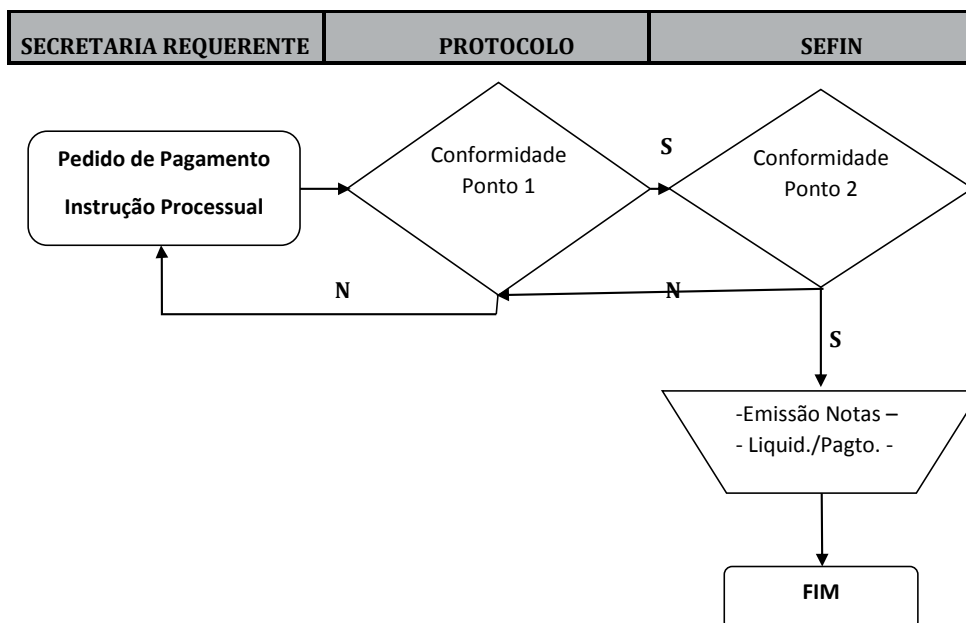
| SECRETARIA REQUERENTE | PROTOCOLO | SEFIN |
|---|---|---|

Pedido de Pagamento

Instrução Processual

Conformidade Ponto 1

S

Conformidade Ponto 2

N

N

S

-Emissão Notas –
- Liquid./Pagto. -

FIM